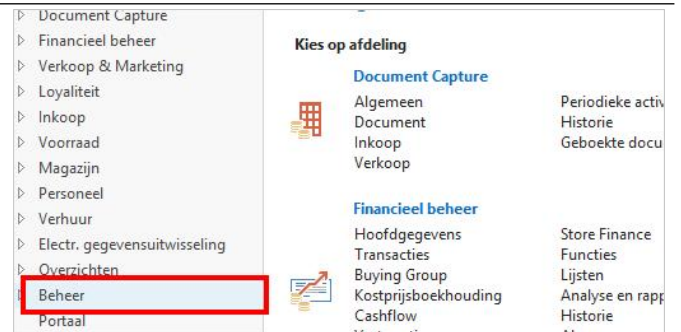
Document Capture
Financieel beheer
Verkoop & Marketing
Loyaliteit
Inkoop
Voorraad
Magazijn
Personeel
Verhuur
Electr. gegevensuitwisseling
Overzichten
Beheer
Portaal

Kies op afdeling

Document Capture

| Algemeen | Periodieke activ |
|---|---|
| Document | Historie |
| Inkoop | Geboekte docu |
| Verkoop | |

Financieel beheer

| Hoofdgegevens | Store Finance |
|---|---|
| Transacties | Functies |
| Buying Group | Lijsten |
| Kostprijsboekhouding | Analyse en rapp |
| Cashflow | Historie |